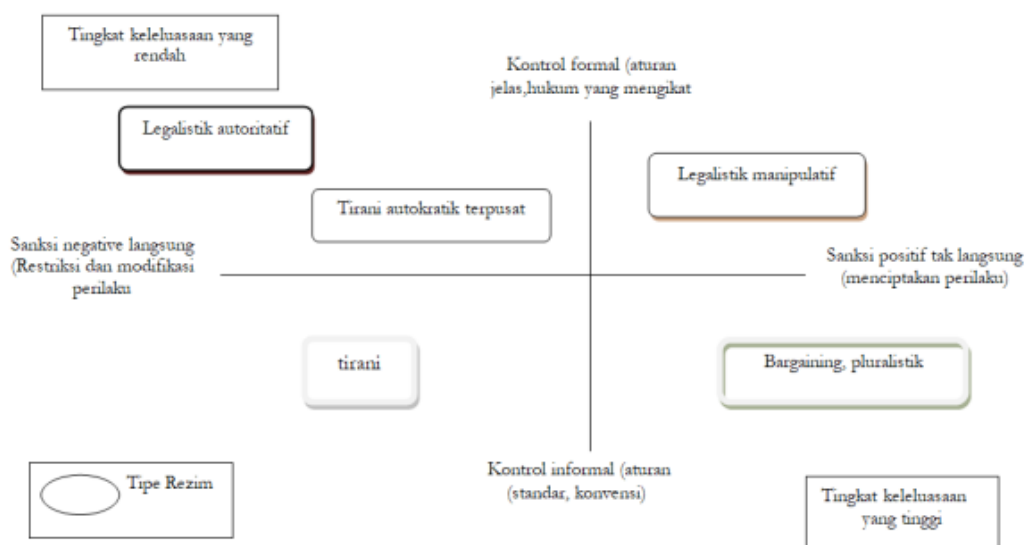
Tingkat keleluasaan yang rendah

Kontrol formal (aturan jelas,hukum yang mengikat

Legalistik autoritatif

Legalistik manipulatif

Tirani autokratik terpusat

Sanksi negative langsung (Restriksi dan modifikasi perilaku

Sanksi positif tak langsung (menciptakan perilaku)

tirani

Bargaining, pluralistik

Tipe Rezim

Kontrol informal (aturan (standar, konvensi)

Tingkat keleluasaan yang tinggi